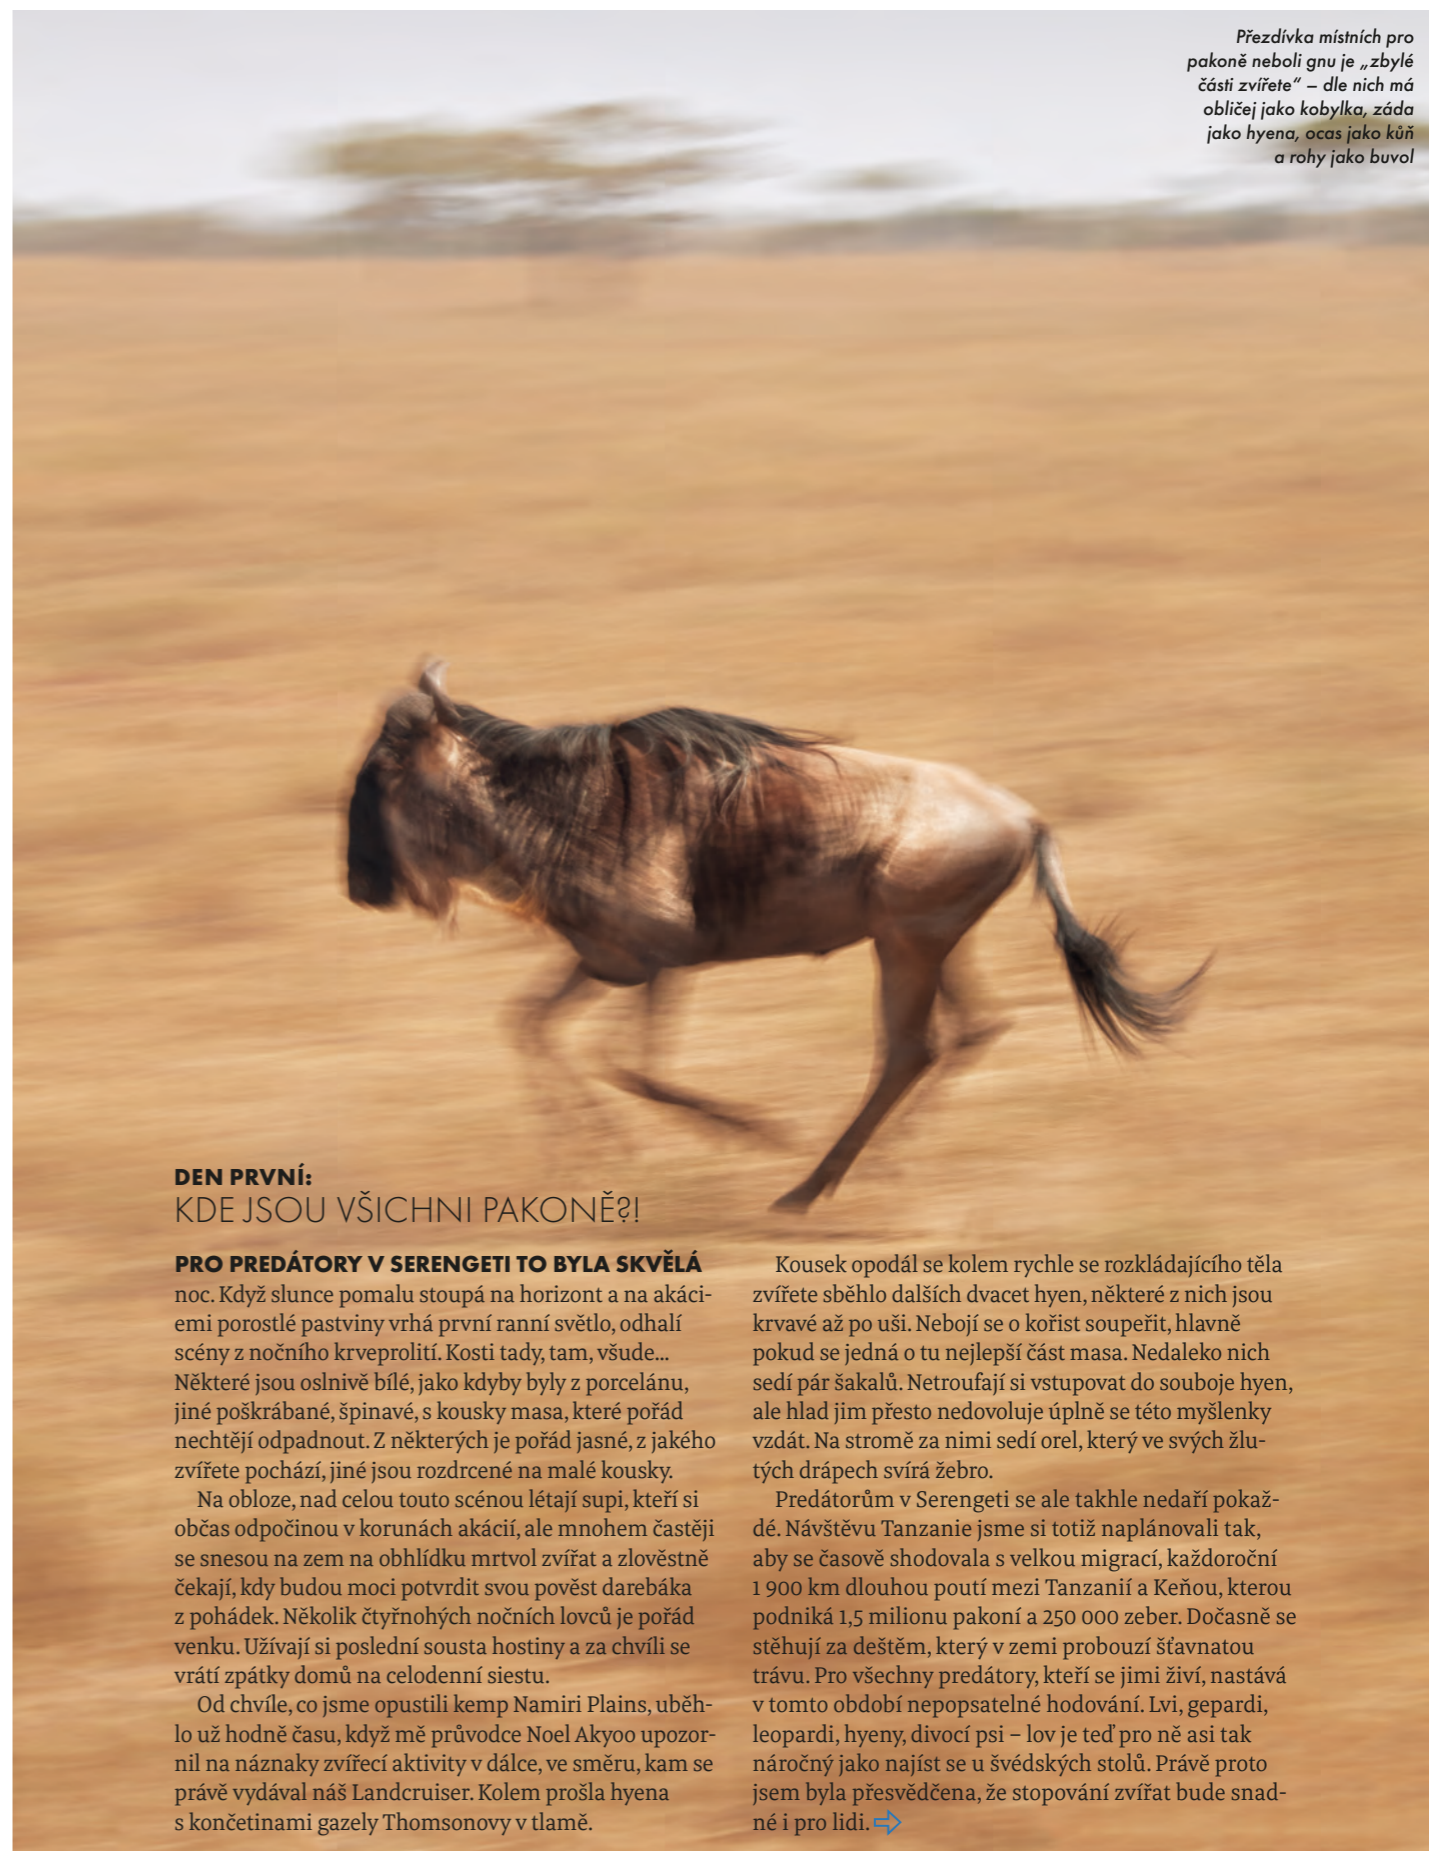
Přezdívka místních pro pakoně neboli gnu je „zbylé části zvířete" – dle nich má obličej jako kobylka, záda jako hyena, ocas jako kůň a rohy jako buvol

DEN PRVNÍ:
KDE JSOU VŠICHNI PAKONĚ?!

PRO PREDÁTORY V SERENGETI TO BYLA SKVĚLÁ noc. Když slunce pomalu stoupá na horizont a na akáciemi porostlé pastviny vrhá první ranní světlo, odhalí scény z nočního krveprolití. Kosti tady, tam, všude... Některé jsou oslnivě bílé, jako kdyby byly z porcelánu, jiné poškrábané, špinavé, s kousky masa, které pořád nechtějí odpadnout. Z některých je pořád jasné, z jakého zvířete pochází, jiné jsou rozdrcené na malé kousky.

Na obloze, nad celou touto scénou létají supi, kteří si občas odpočinou v korunách akácií, ale mnohem častěji se snesou na zem na obhlídku mrtvol zvířat a zlověstně čekají, kdy budou moci potvrdit svou pověst darebáka z pohádek. Několik čtyřnohých nočních lovců je pořád venku. Užívají si poslední sousta hostiny a za chvíli se vrátí zpátky domů na celodenní siestu.

Od chvíle, co jsme opustili kemp Namiri Plains, uběhlo už hodně času, když mě průvodce Noel Akyoo upozornil na náznaky zvířecí aktivity v dálce, ve směru, kam se právě vydával náš Landcruiser. Kolem prošla hyena s končetinami gazely Thomsonovy v tlamě.

Kousek opodál se kolem rychle se rozkládajícího těla zvířete sběhlo dalších dvacet hyen, některé z nich jsou krvavé až po uši. Nebojí se o kořist soupeřit, hlavně pokud se jedná o tu nejlepší část masa. Nedaleko nich sedí pár šakalů. Netroufají si vstupovat do souboje hyen, ale hlad jim přesto nedovoluje úplně se této myšlenky vzdát. Na stromě za nimi sedí orel, který ve svých žlutých drápech svírá žebro.

Predátorům v Serengeti se ale takhle nedaří pokaždé. Návštěvu Tanzanie jsme si totiž naplánovali tak, aby se časově shodovala s velkou migrací, každoroční 1 900 km dlouhou poutí mezi Tanzanií a Keňou, kterou podniká 1,5 milionu pakoní a 250 000 zeber. Dočasně se stěhují za deštěm, který v zemi probouzí šťavnatou trávu. Pro všechny predátory, kteří se jimi živí, nastává v tomto období nepopsatelné hodování. Lvi, gepardi, leopardi, hyeny, divocí psi – lov je teď pro ně asi tak náročný jako najíst se u švédských stolů. Právě proto jsem byla přesvědčena, že stopování zvířat bude snadné i pro lidi.